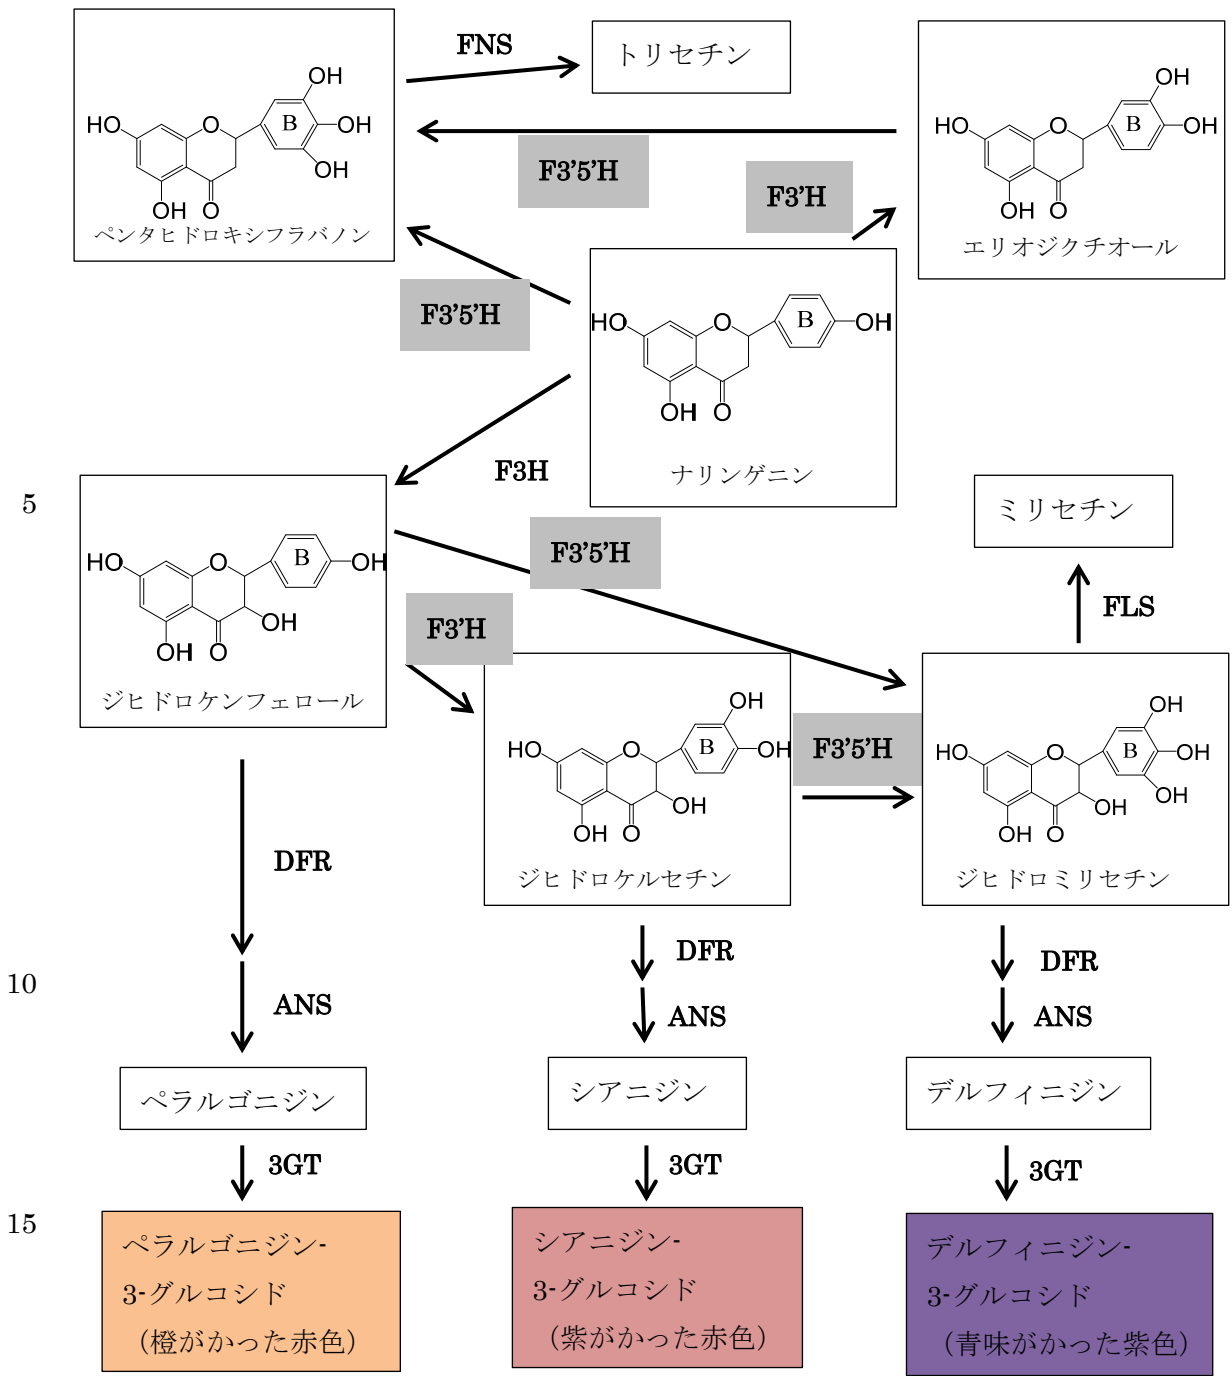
FNS

トリセチン

HO O B OH OH OH OH O

ペンタヒドロキシフラバノン

F3'5'H

HO O B OH OH OH O

エリオジクチオール

F3'H

F3'5'H

HO O B OH OH O

ナリンゲニン

F3H

5

HO O B OH OH OH O

ジヒドロケンフェロール

F3'5'H

ミリセチン

FLS

F3'H

HO O B OH OH OH OH O

ジヒドロケルセチン

F3'5'H

HO O B OH OH OH OH OH O

ジヒドロミリセチン

DFR

DFR

DFR

10

ANS

ANS

ANS

ペラルゴニジン

シアニジン

デルフィニジン

3GT

3GT

3GT

15

ペラルゴニジン-3-グルコシド（橙がかった赤色）

シアニジン-3-グルコシド（紫がかった赤色）

デルフィニジン-3-グルコシド（青味がかった紫色）